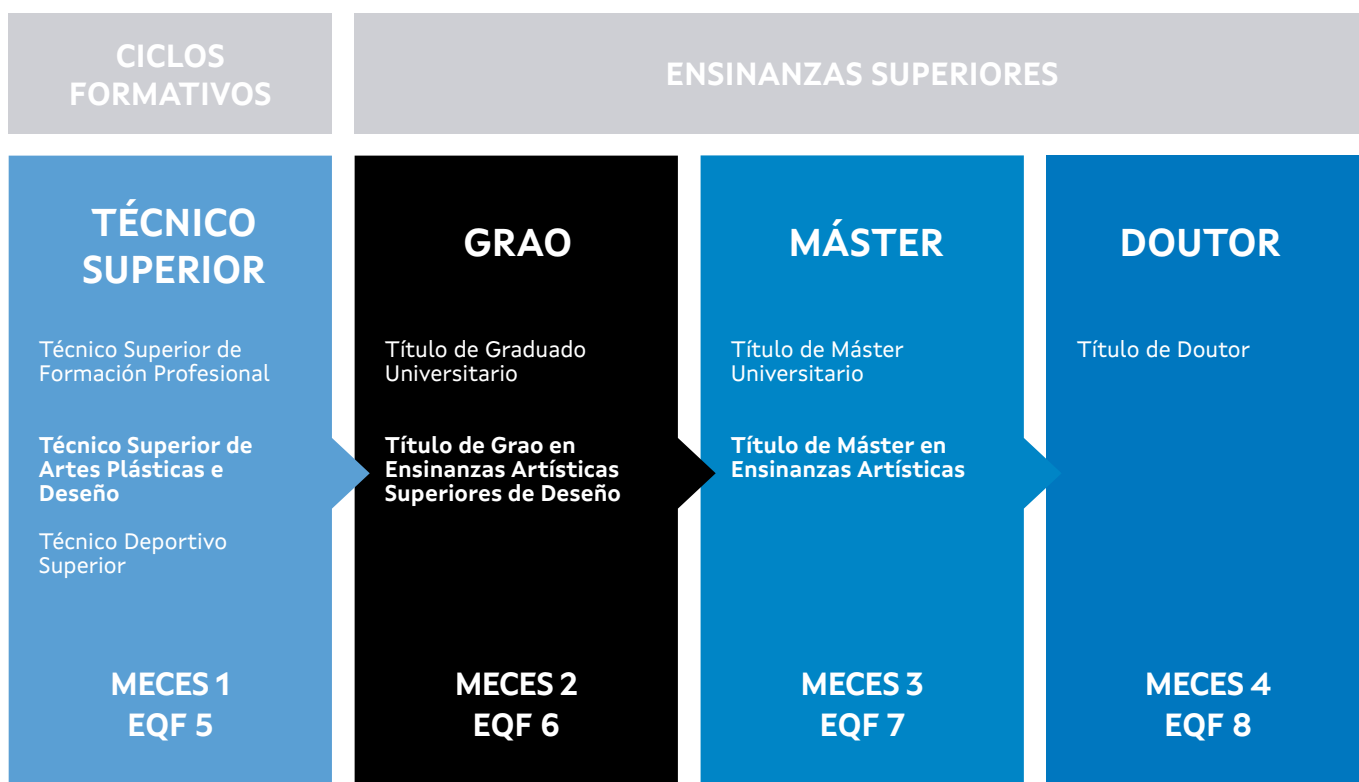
CICLOS FORMATIVOS

ENSINANZAS SUPERIORES

TÉCNICO SUPERIOR

Técnico Superior de Formación Profesional

Técnico Superior de Artes Plásticas e Deseño

Técnico Deportivo Superior

MECES 1
EQF 5

GRAO

Título de Graduado Universitario

Título de Grao en Ensinanzas Artísticas Superiores de Deseño

MECES 2
EQF 6

MÁSTER

Título de Máster Universitario

Título de Máster en Ensinanzas Artísticas

MECES 3
EQF 7

DOUTOR

Título de Doutor

MECES 4
EQF 8